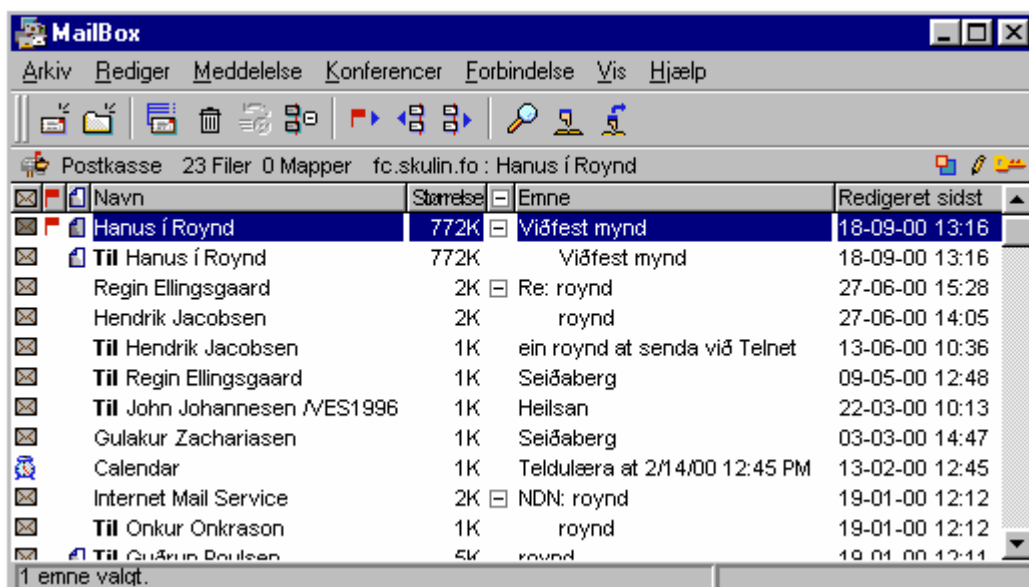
MailBox

Arkiv Rediger Meddelelse Konferencer Forbindelse Vis Hjælp

Postkasse 23 Filer 0 Mapper fc.skulin.fo : Hanus í Roynd

| Navn | Størrelse | Emne | Redigeret sidst |
|---|---|---|---|
| Hanus í Roynd | 772K | Viðfest mynd | 18-09-00 13:16 |
| Til Hanus í Roynd | 772K | Viðfest mynd | 18-09-00 13:16 |
| Regin Ellingsgaard | 2K | Re: roynd | 27-06-00 15:28 |
| Hendrik Jacobsen | 2K | roynd | 27-06-00 14:05 |
| Til Hendrik Jacobsen | 1K | ein roynd at senda við Telnet | 13-06-00 10:36 |
| Til Regin Ellingsgaard | 1K | Seiðaberg | 09-05-00 12:48 |
| Til John Johannesen /VES1996 | 1K | Heilsan | 22-03-00 10:13 |
| Gulakur Zachariasen | 1K | Seiðaberg | 03-03-00 14:47 |
| Calendar | 1K | Teldulæra at 2/14/00 12:45 PM | 13-02-00 12:45 |
| Internet Mail Service | 2K | NDN: roynd | 19-01-00 12:12 |
| Til Onkur Onkrason | 1K | roynd | 19-01-00 12:12 |
| Til Guðrun Poulsen | 5K | roynd | 19-01-00 12:11 |

1 emne valgt.